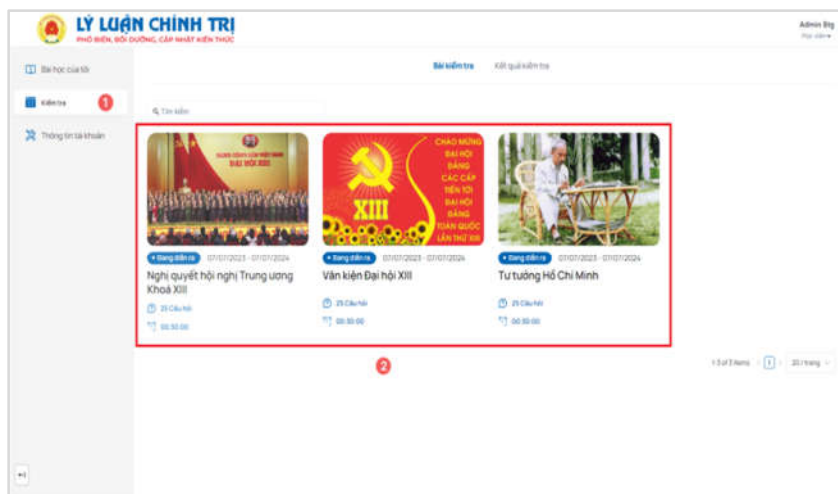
LÝ LUẬN CHÍNH TRỊ
PHỔ BIẾN, BỒI DƯỠNG, CẬP NHẬT KIẾN THỨC

Admin Btg
Học viên

Bài học của tôi
Kiểm tra
1
Thông tin tài khoản

Bài kiểm tra
Kết quả kiểm tra

Tìm kiếm

ĐẠI HỘI XIII

CHÀO MỪNG ĐẠI HỘI ĐẢNG CÁC CẤP TIẾN TỚI ĐẠI HỘI ĐẢNG TOÀN QUỐC LẦN THỨ XIII
XIII

• Đang diễn ra 07/07/2023 - 07/07/2024
Nghị quyết hội nghị Trung ương Khoá XIII
25 Câu hỏi
00:30:00

• Đang diễn ra 07/07/2023 - 07/07/2024
Văn kiện Đại hội XIII
25 Câu hỏi
00:30:00

• Đang diễn ra 07/07/2023 - 07/07/2024
Tư tưởng Hồ Chí Minh
25 Câu hỏi
00:30:00

2

1-3 of 3 items < 1 > 20 / trang